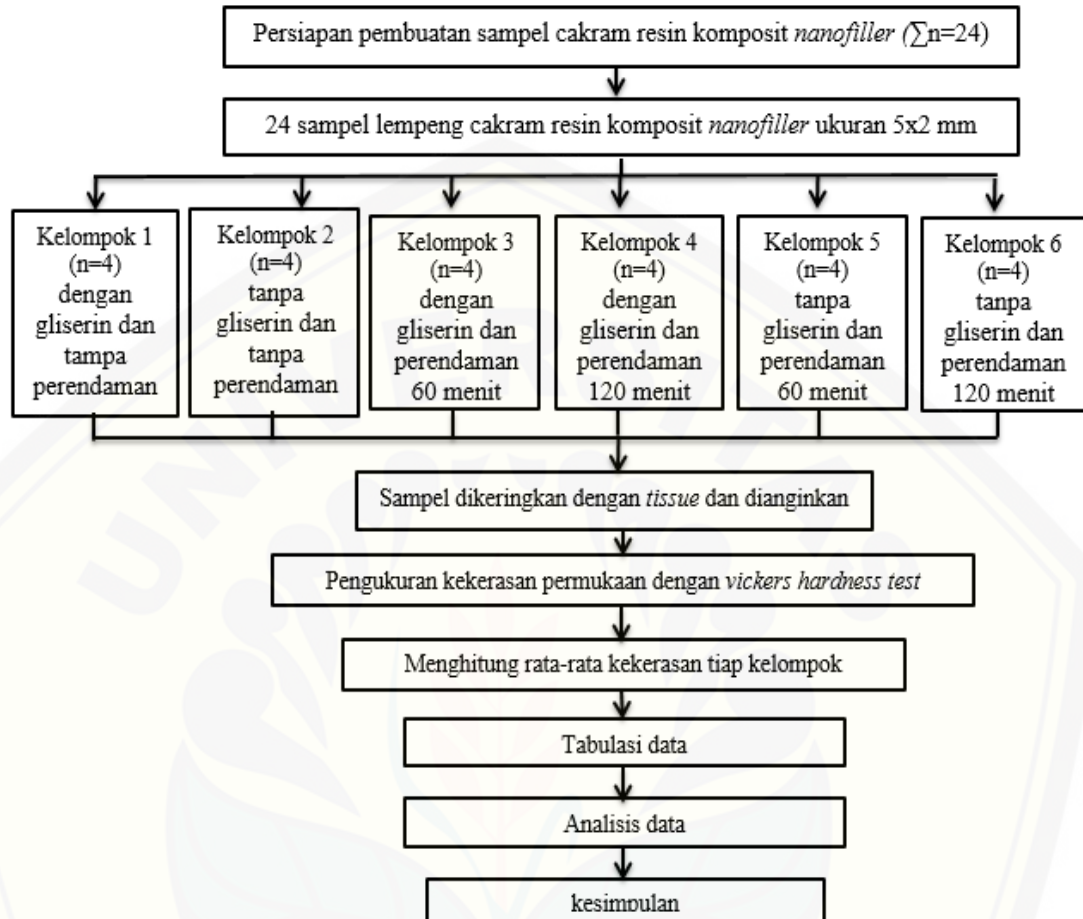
Persiapan pembuatan sampel cakram resin komposit *nanofiller* ($\sum$n=24)

24 sampel lempeng cakram resin komposit *nanofiller* ukuran 5x2 mm

Kelompok 1 (n=4) dengan gliserin dan tampa perendaman

Kelompok 2 (n=4) tanpa gliserin dan tanpa perendaman

Kelompok 3 (n=4) dengan gliserin dan perendaman 60 menit

Kelompok 4 (n=4) dengan gliserin dan perendaman 120 menit

Kelompok 5 (n=4) tanpa gliserin dan perendaman 60 menit

Kelompok 6 (n=4) tanpa gliserin dan perendaman 120 menit

Sampel dikeringkan dengan *tissue* dan dianginkan

Pengukuran kekerasan permukaan dengan *vickers hardness test*

Menghitung rata-rata kekerasan tiap kelompok

Tabulasi data

Analisis data

kesimpulan